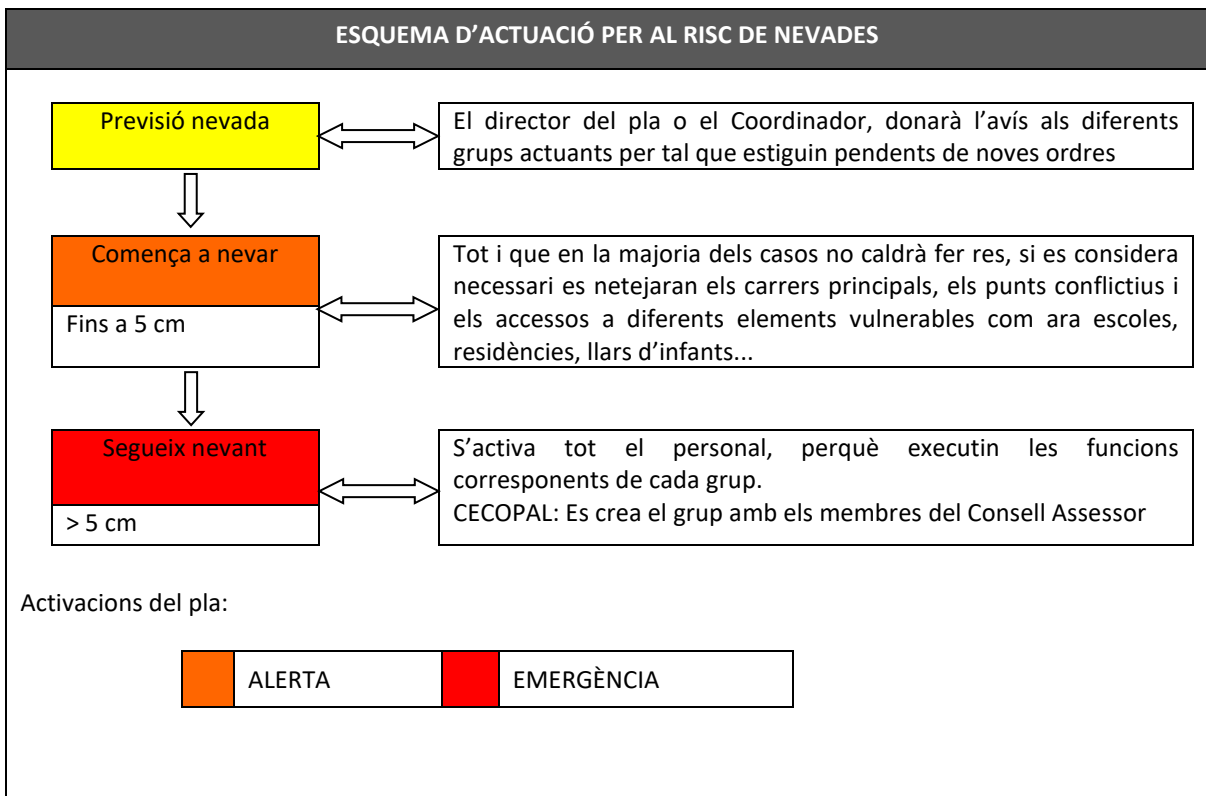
ESQUEMA D'ACTUACIÓ PER AL RISC DE NEVADES

Previsió nevada

El director del pla o el Coordinador, donarà l'avís als diferents grups actuants per tal que estiguin pendents de noves ordres

Comença a nevar

Fins a 5 cm

Tot i que en la majoria dels casos no caldrà fer res, si es considera necessari es netejaran els carrers principals, els punts conflictius i els accessos a diferents elements vulnerables com ara escoles, residències, llars d'infants...

Segueix nevant

> 5 cm

S'activa tot el personal, perquè executin les funcions corresponents de cada grup.
CECOPAL: Es crea el grup amb els membres del Consell Assessor

Activacions del pla:

| | ALERTA | | EMERGÈNCIA |
|---|---|---|---|